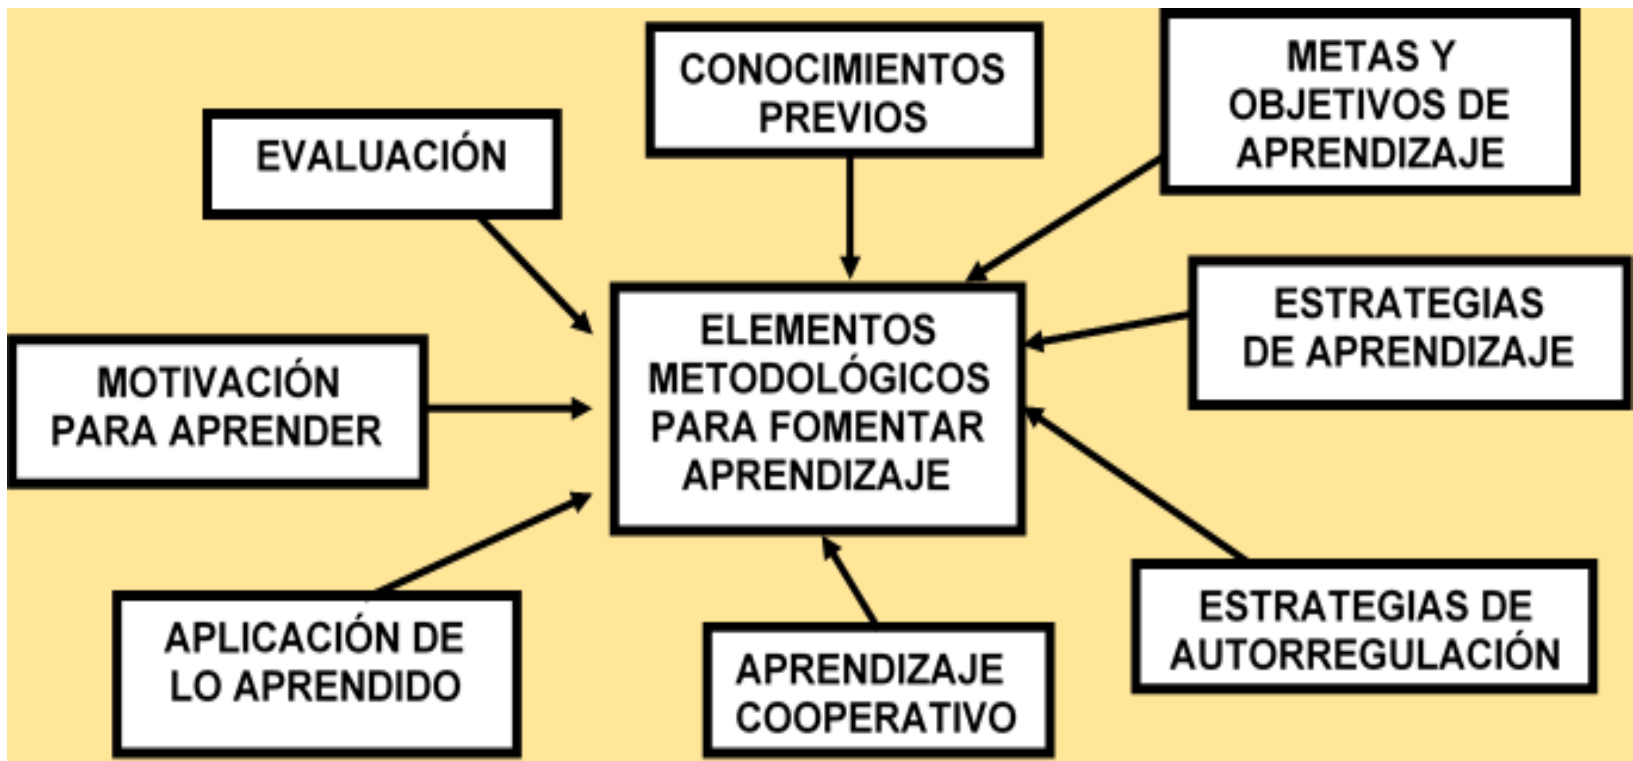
CONOCIMIENTOS PREVIOS

METAS Y OBJETIVOS DE APRENDIZAJE

EVALUACIÓN

ELEMENTOS METODOLÓGICOS PARA FOMENTAR APRENDIZAJE

ESTRATEGIAS DE APRENDIZAJE

MOTIVACIÓN PARA APRENDER

APLICACIÓN DE LO APRENDIDO

APRENDIZAJE COOPERATIVO

ESTRATEGIAS DE AUTORREGULACIÓN